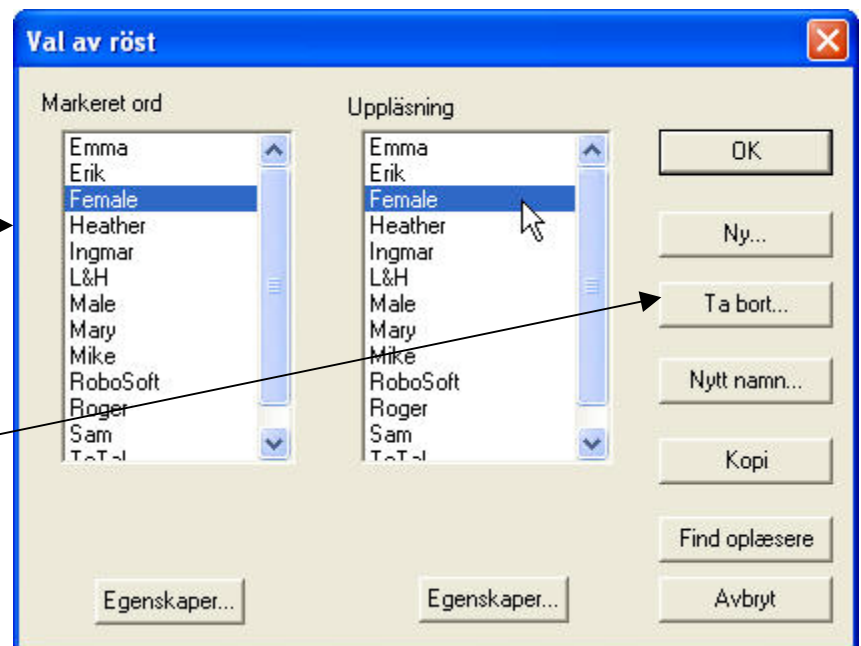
Val av röst

Markeret ord

Emma
Erik
Female
Heather
Ingmar
L&H
Male
Mary
Mike
RoboSoft
Roger
Sam
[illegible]

Uppläsning

Emma
Erik
Female
Heather
Ingmar
L&H
Male
Mary
Mike
RoboSoft
Roger
Sam
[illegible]

OK

Ny...

Ta bort...

Nytt namn...

Kopi

Find oplæsere

Egenskaper...

Egenskaper...

Avbryt